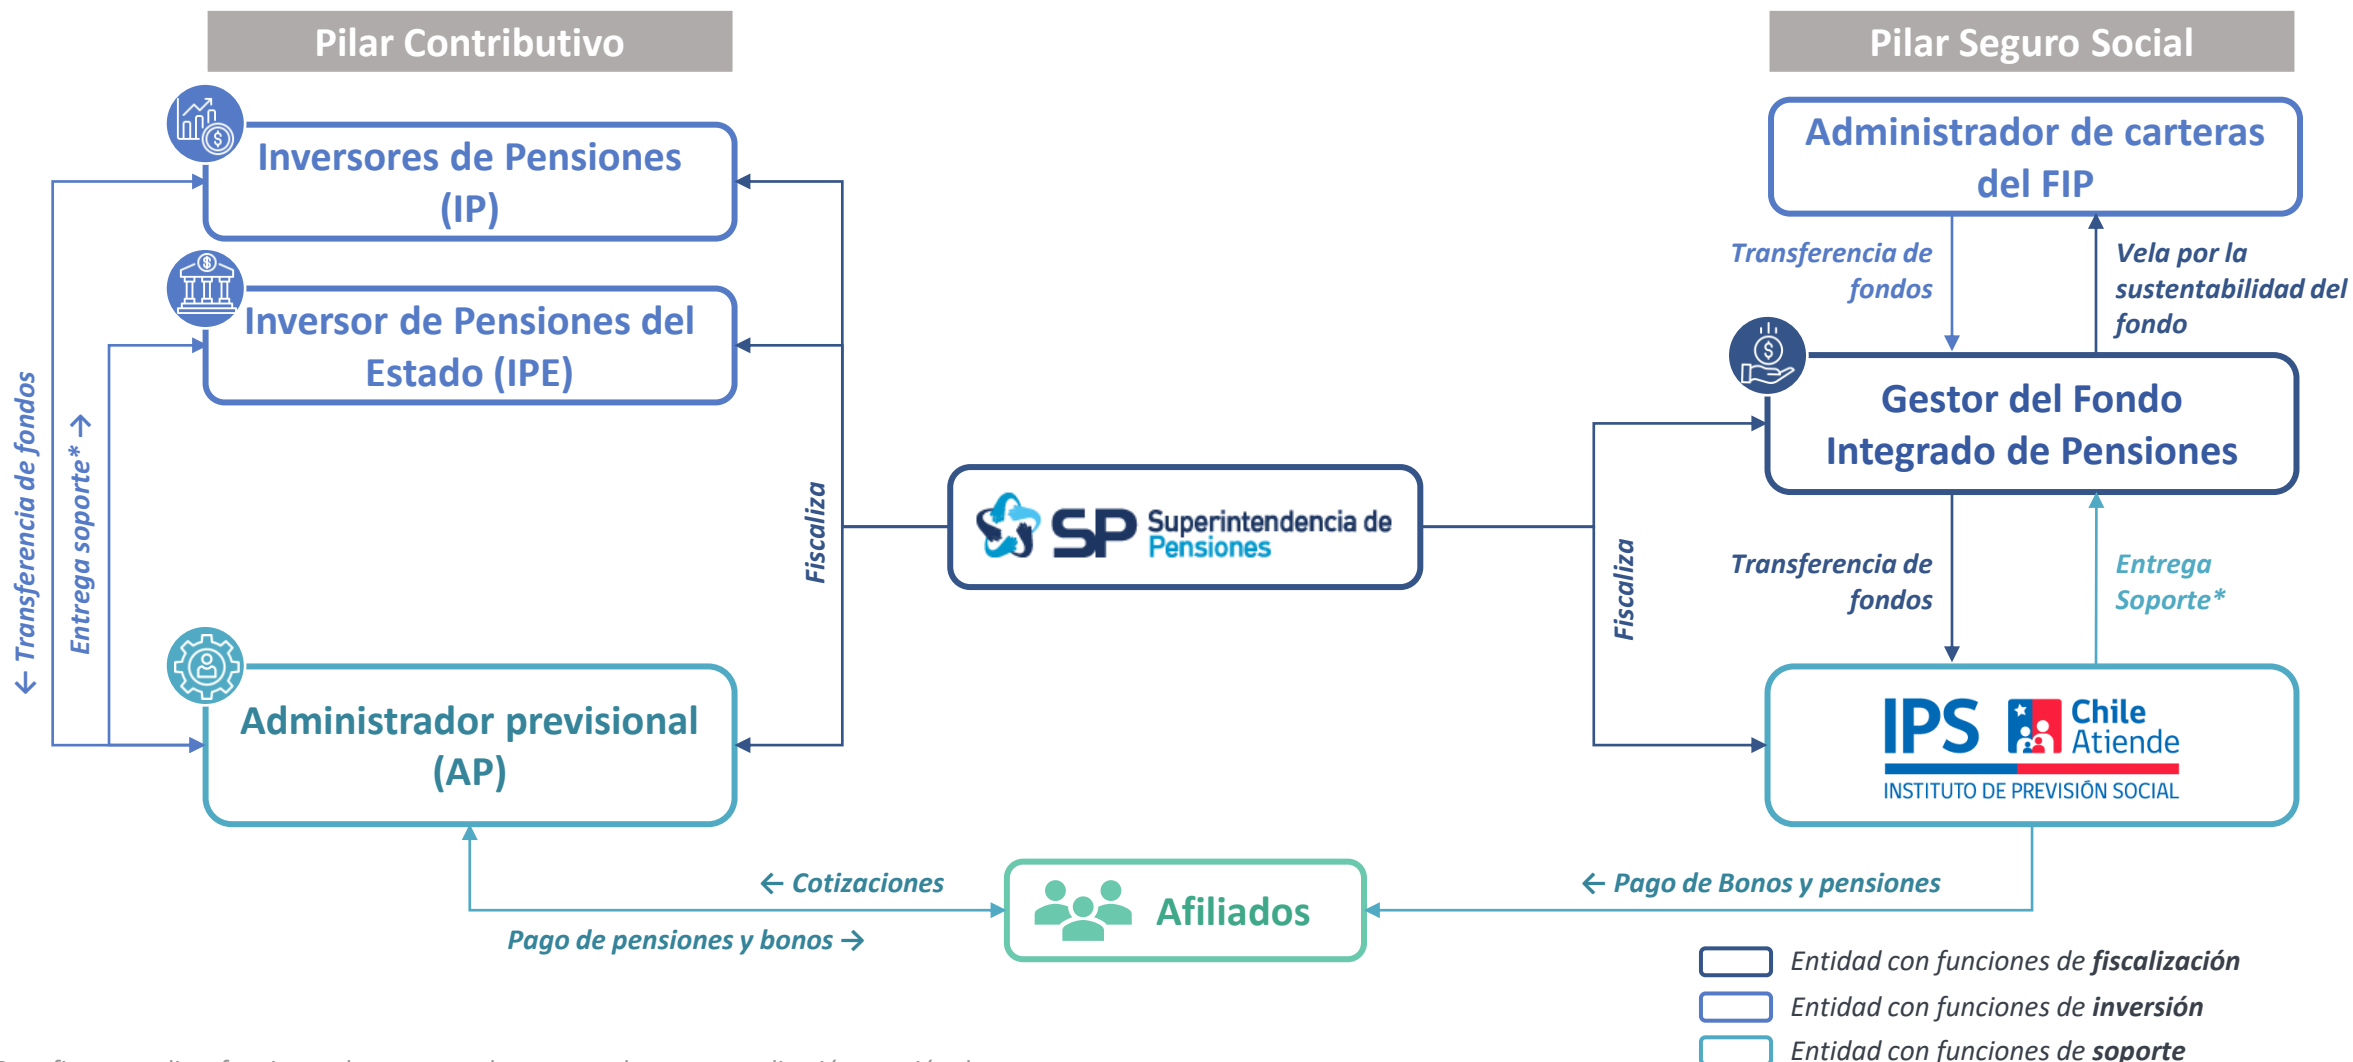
Pilar Contributivo

Pilar Seguro Social

Inversores de Pensiones (IP)

Inversor de Pensiones del Estado (IPE)

Administrador previsional (AP)

← Transferencia de fondos

Entrega soporte* →

Fiscaliza

SP Superintendencia de Pensiones

Administrador de carteras del FIP

Transferencia de fondos

Vela por la sustentabilidad del fondo

Gestor del Fondo Integrado de Pensiones

Fiscaliza

Transferencia de fondos

Entrega Soporte*

IPS Chile Atiende
INSTITUTO DE PREVISIÓN SOCIAL

← Cotizaciones

Pago de pensiones y bonos →

Afiliados

← Pago de Bonos y pensiones

Entidad con funciones de **fiscalización**

Entidad con funciones de **inversión**

Entidad con funciones de **soporte**

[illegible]